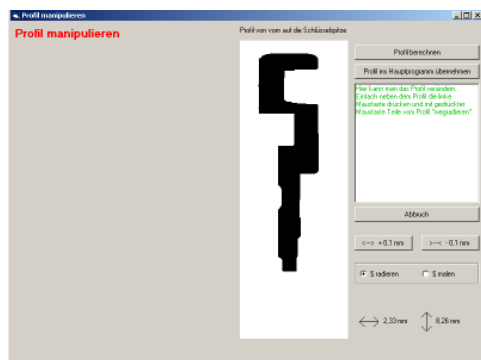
Profil manipulieren

Profil manipulieren

Profil von vorn auf die Schlüsselspitze

Profil berechnen

Profil ins Hauptprogramm übernehmen

Hier kann man das Profil verändern. Einfach neben dem Profil die linke Maustaste drücken und mit gedrückter Maustaste Teile vom Profil "wegradieren".

Abbruch

<--> + 0,1 mm

>--< - 0,1 mm

S radieren

S malen

2,33 mm

8,26 mm